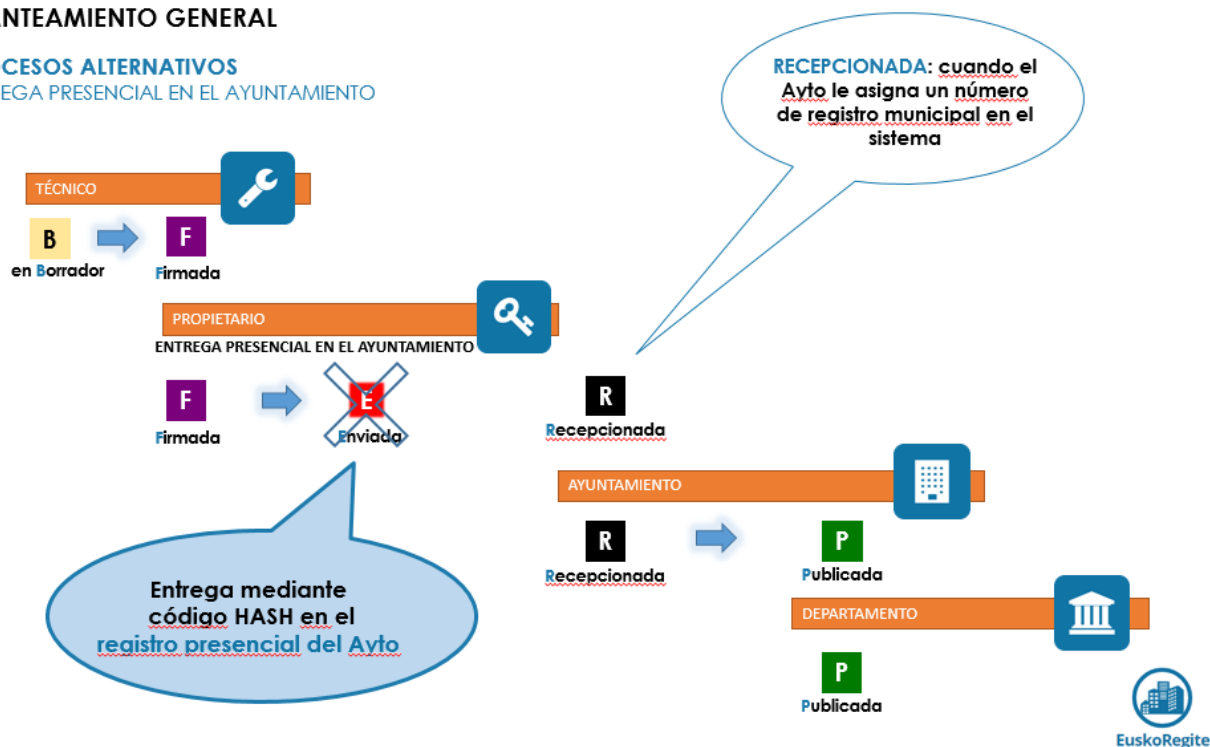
NTEAMIENTO GENERAL

CESOS ALTERNATIVOS
EGA PRESENCIAL EN EL AYUNTAMIENTO

RECEPCIONADA: cuando el Ayto le asigna un número de registro municipal en el sistema

TÉCNICO

B
en Borrador

F
Firmada

PROPIETARIO
ENTREGA PRESENCIAL EN EL AYUNTAMIENTO

F
Firmada

E
Enviada

R
Recepcionada

AYUNTAMIENTO

R
Recepcionada

P
Publicada

DEPARTAMENTO

P
Publicada

Entrega mediante código HASH en el registro presencial del Ayto

EuskoRegite